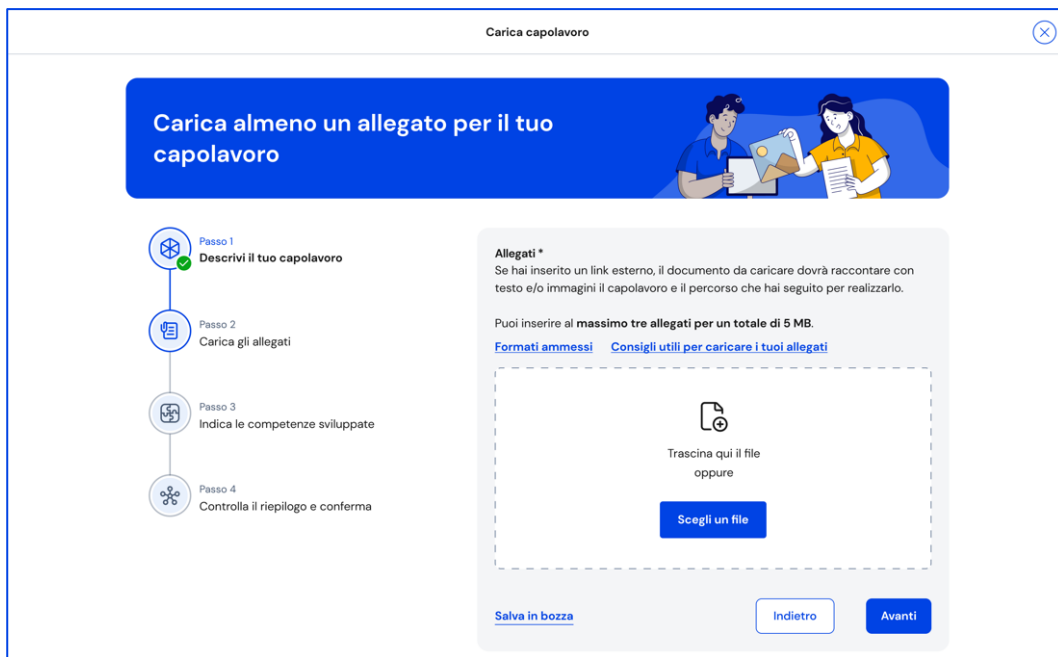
Carica capolavoro

Carica almeno un allegato per il tuo capolavoro

Passo 1
Descrivi il tuo capolavoro

Passo 2
Carica gli allegati

Passo 3
Indica le competenze sviluppate

Passo 4
Controlla il riepilogo e conferma

Allegati *
Se hai inserito un link esterno, il documento da caricare dovrà raccontare con testo e/o immagini il capolavoro e il percorso che hai seguito per realizzarlo.

Puoi inserire al **massimo tre allegati per un totale di 5 MB**.

Formati ammessi Consigli utili per caricare i tuoi allegati

Trascina qui il file
oppure

Scegli un file

Salva in bozza

Indietro

Avanti